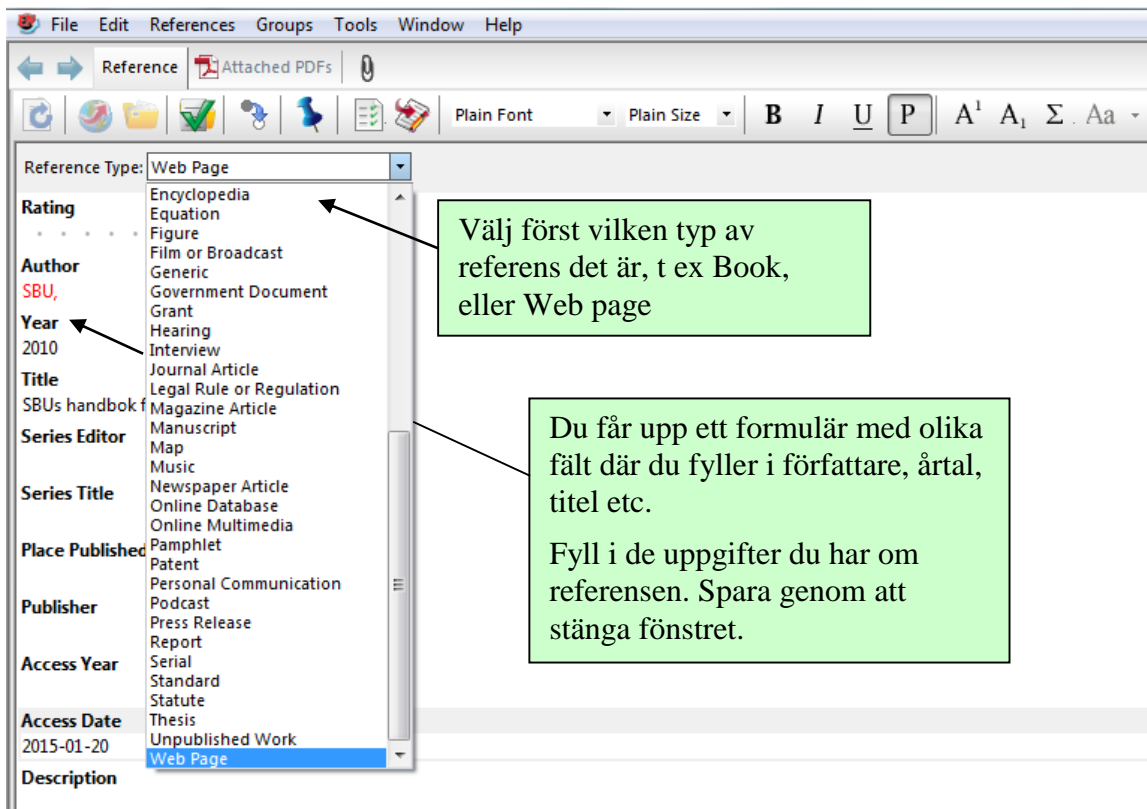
File Edit References Groups Tools Window Help

Reference Attached PDFs

Plain Font Plain Size B I U P $A^1$ $A_1$ Σ Aa

Reference Type: Web Page

Rating

Author
SBU,

Year
2010

Title
SBUs handbok f

Series Editor

Series Title

Place Published

Publisher

Access Year

Access Date
2015-01-20

Description

Encyclopedia
Equation
Figure
Film or Broadcast
Generic
Government Document
Grant
Hearing
Interview
Journal Article
Legal Rule or Regulation
Magazine Article
Manuscript
Map
Music
Newspaper Article
Online Database
Online Multimedia
Pamphlet
Patent
Personal Communication
Podcast
Press Release
Report
Serial
Standard
Statute
Thesis
Unpublished Work
Web Page

Välj först vilken typ av referens det är, t ex Book, eller Web page

Du får upp ett formulär med olika fält där du fyller i författare, årtal, titel etc.

Fyll i de uppgifter du har om referensen. Spara genom att stänga fönstret.